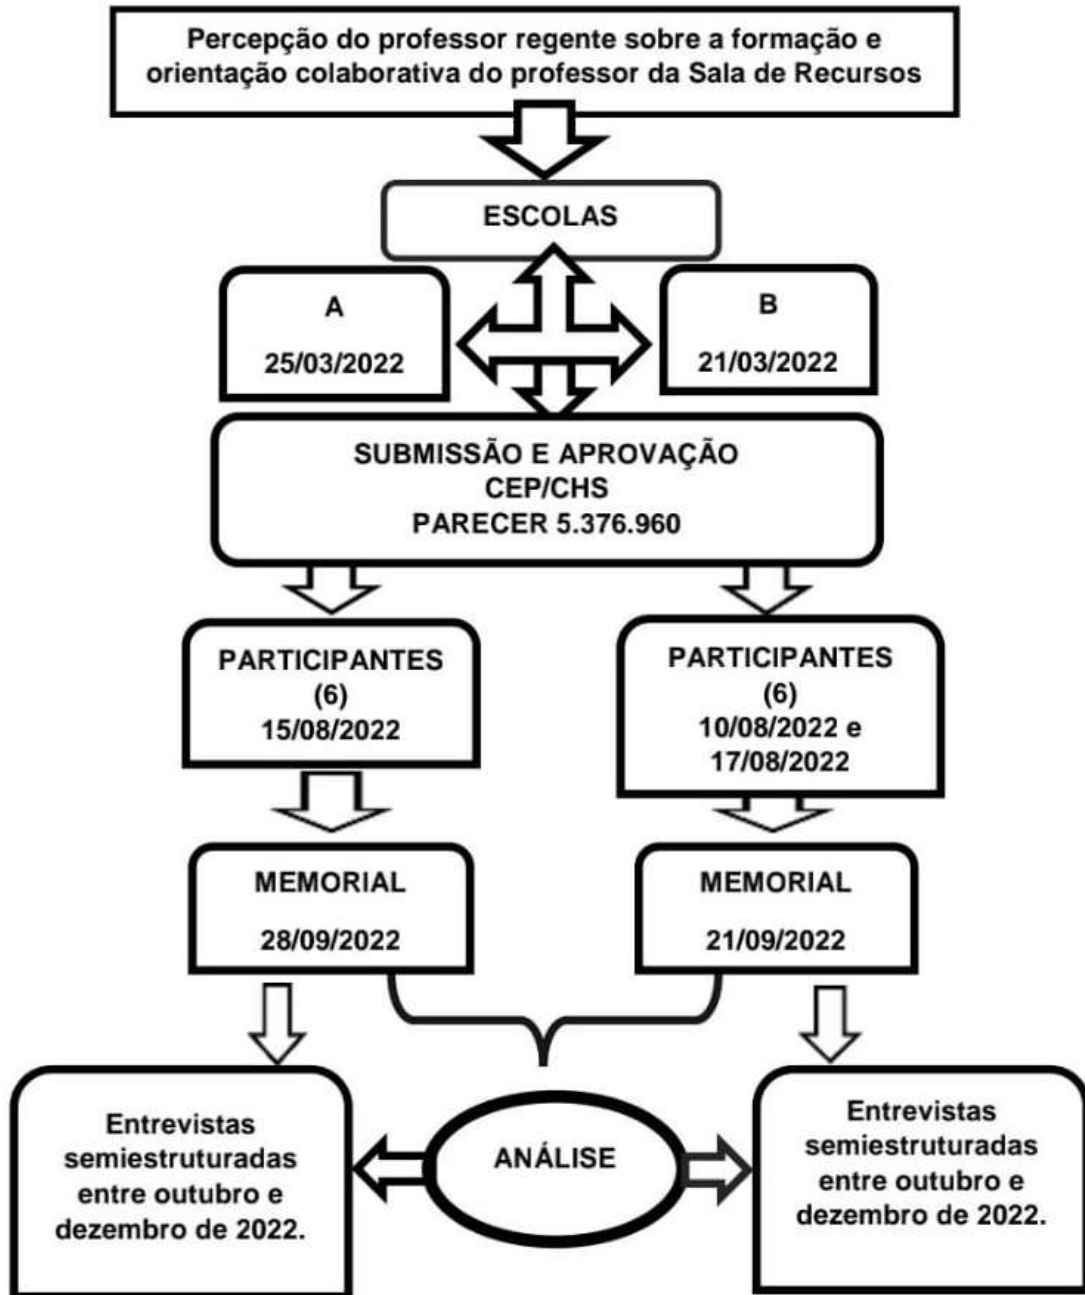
Percepção do professor regente sobre a formação e orientação colaborativa do professor da Sala de Recursos

ESCOLAS

A

25/03/2022

B

21/03/2022

SUBMISSÃO E APROVAÇÃO
CEP/CHS
PARECER 5.376.960

PARTICIPANTES
(6)
15/08/2022

PARTICIPANTES
(6)
10/08/2022 e
17/08/2022

MEMORIAL

28/09/2022

MEMORIAL

21/09/2022

Entrevistas semiestruturadas entre outubro e dezembro de 2022.

ANÁLISE

Entrevistas semiestruturadas entre outubro e dezembro de 2022.